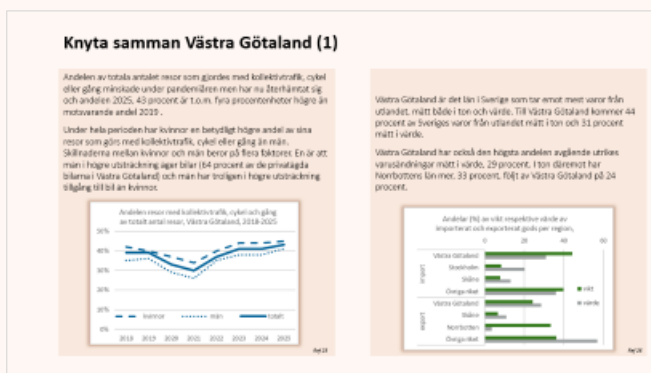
Knyta samman Västra Götaland (1)

Andelen av totala antalet resor som gjordes med kollektivtrafik, cykel eller gång minskade under pandemiåren men har nu återhämtat sig och andelen 2025, 43 procent är t.o.m. fyra procentenheter högre än motsvarande andel 2019 .

Under hela perioden har kvinnor en betydligt högre andel av sina resor som görs med kollektivtrafik, cykel eller gång än män. Skillnaderna mellan kvinnor och män beror på flera faktorer. En är att män i högre utsträckning äger bilar (64 procent av de privatägda bilarna i Västra Götaland) och män har troligen i högre utsträckning tillgång till bil än kvinnor.

Andelen resor med kollektivtrafik, cykel och gång av totalt antal resor, Västra Götaland, 2018-2025

50%
40%
30%
20%
10%
0%

2018 2019 2020 2021 2022 2023 2024 2025

kvinnor
män
totalt

Ref 23

Västra Götaland är det län i Sverige som tar emot mest varor från utlandet, mätt både i ton och värde. Till Västra Götaland kommer 44 procent av Sveriges varor från utlandet mätt i ton och 31 procent mätt i värde.

Västra Götaland har också den högsta andelen avgående utrikes varusändningar mätt i värde, 29 procent. I ton däremot har Norrbottens län mer, 33 procent, följt av Västra Götaland på 24 procent.

Andelar (%) av vikt respektive värde av importerat och exporterat gods per region,

0 20 40 60

Import
Västra Götaland
Stockholm
Skåne
Övriga riket

Export
Västra Götaland
Skåne
Norrbotten
Övriga riket

vikt
värde

Ref 24